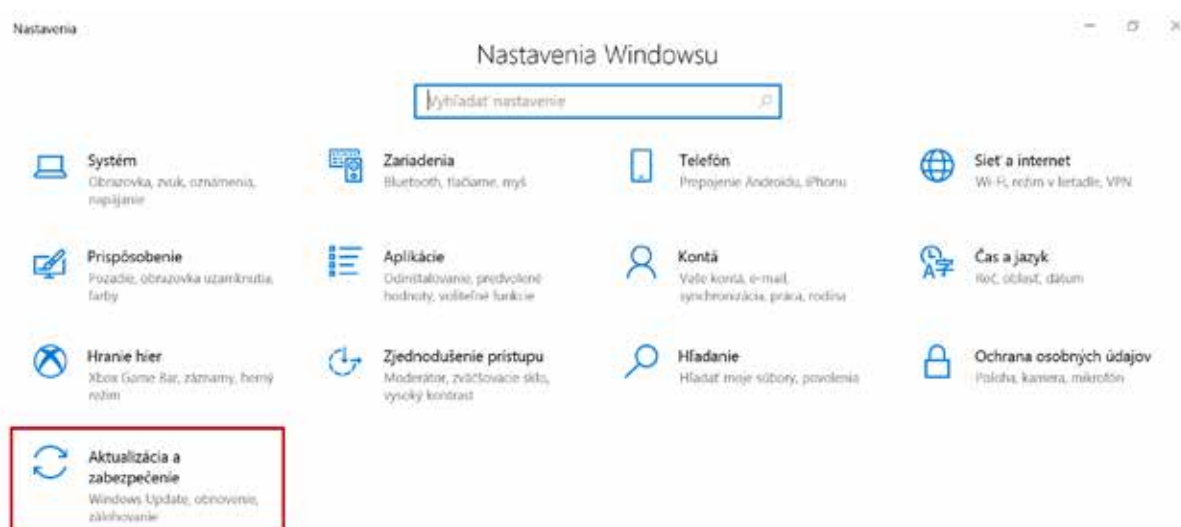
Nastavenia

Nastavenia Windowsu

Vyhľadať nastavenie

Systém
Obrazovka, zvuk, oznámenia, napájanie

Zariadenia
Bluetooth, tlačiarne, myš

Telefón
Prepojenie Androidu, iPhonu

Sieť a internet
Wi-Fi, režim v lietadle, VPN

Prispôsobenie
Pozadie, obrazovka uzamknutia, farby

Aplikácie
Odinštalovanie, predvolené hodnoty, voliteľné funkcie

Kontá
Vaše kontá, e-mail, synchronizácia, práca, rodina

Čas a jazyk
Reč, oblasť, dátum

Hranie hier
Xbox Game Bar, záznamy, herný režim

Zjednodušenie prístupu
Moderátor, zväčšovacie sklo, vysoký kontrast

Hľadanie
Hľadať moje súbory, povolenia

Ochrana osobných údajov
Poloha, kamera, mikrofón

Aktualizácia a zabezpečenie
Windows Update, obnovenie, zálohovanie